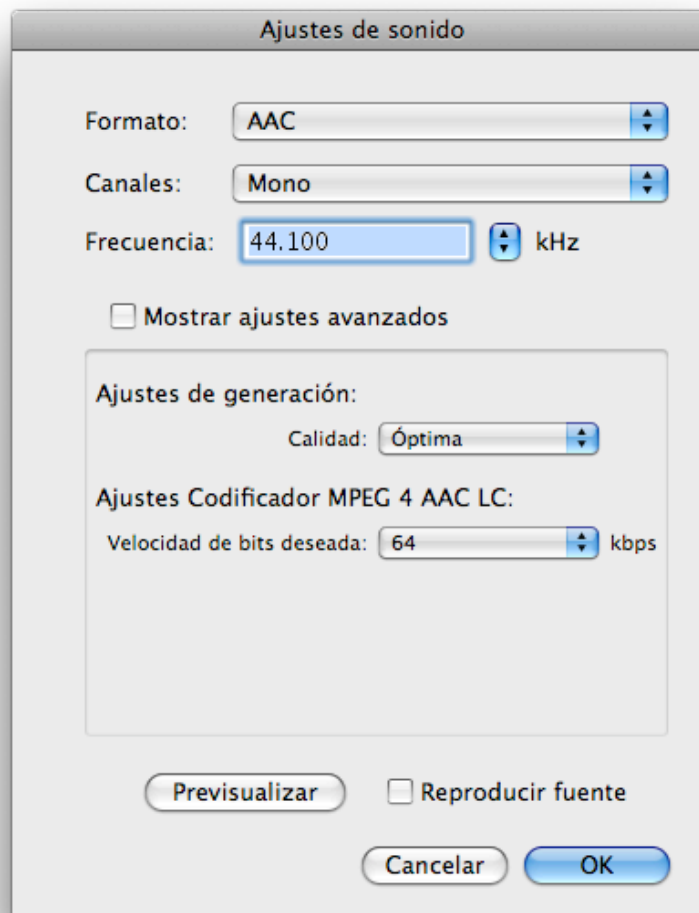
Ajustes de sonido

Formato: AAC

Canales: Mono

Frecuencia: 44.100 kHz

Mostrar ajustes avanzados

Ajustes de generación:

Calidad: Óptima

Ajustes Codificador MPEG 4 AAC LC:

Velocidad de bits deseada: 64 kbps

Previsualizar

Reproducir fuente

Cancelar

OK